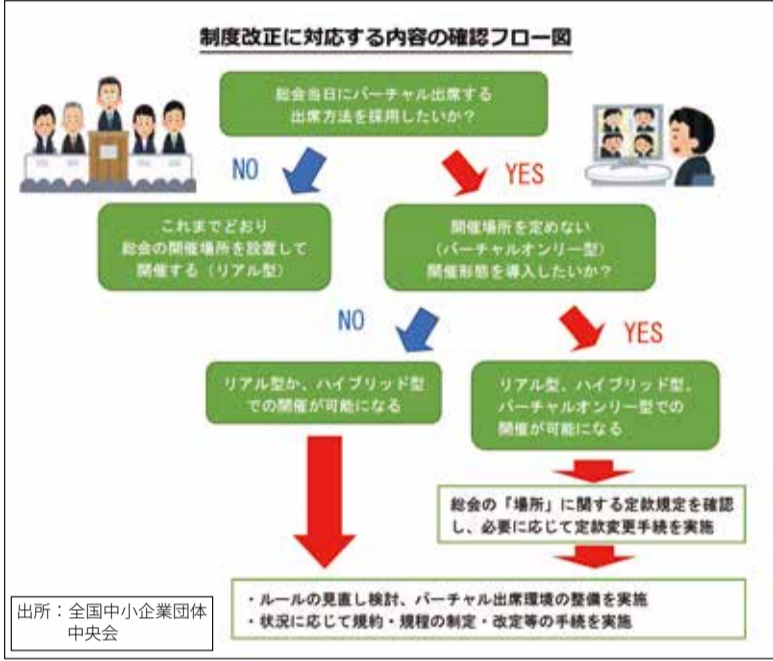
制度改正に対応する内容の確認フロー図

総会当日にバーチャル出席する出席方法を採用したいか？

NO

YES

これまでどおり総会の開催場所を設置して開催する（リアル型）

開催場所を定めない（バーチャルオンリー型）開催形態を導入したいか？

NO

YES

リアル型か、ハイブリッド型での開催が可能になる

リアル型、ハイブリッド型、バーチャルオンリー型での開催が可能になる

総会の「場所」に関する定款規定を確認し、必要に応じて定款変更手続を実施

・ルールの見直し検討、バーチャル出席環境の整備を実施
・状況に応じて規約・規程の制定・改定等の手続を実施

出所：全国中小企業団体中央会